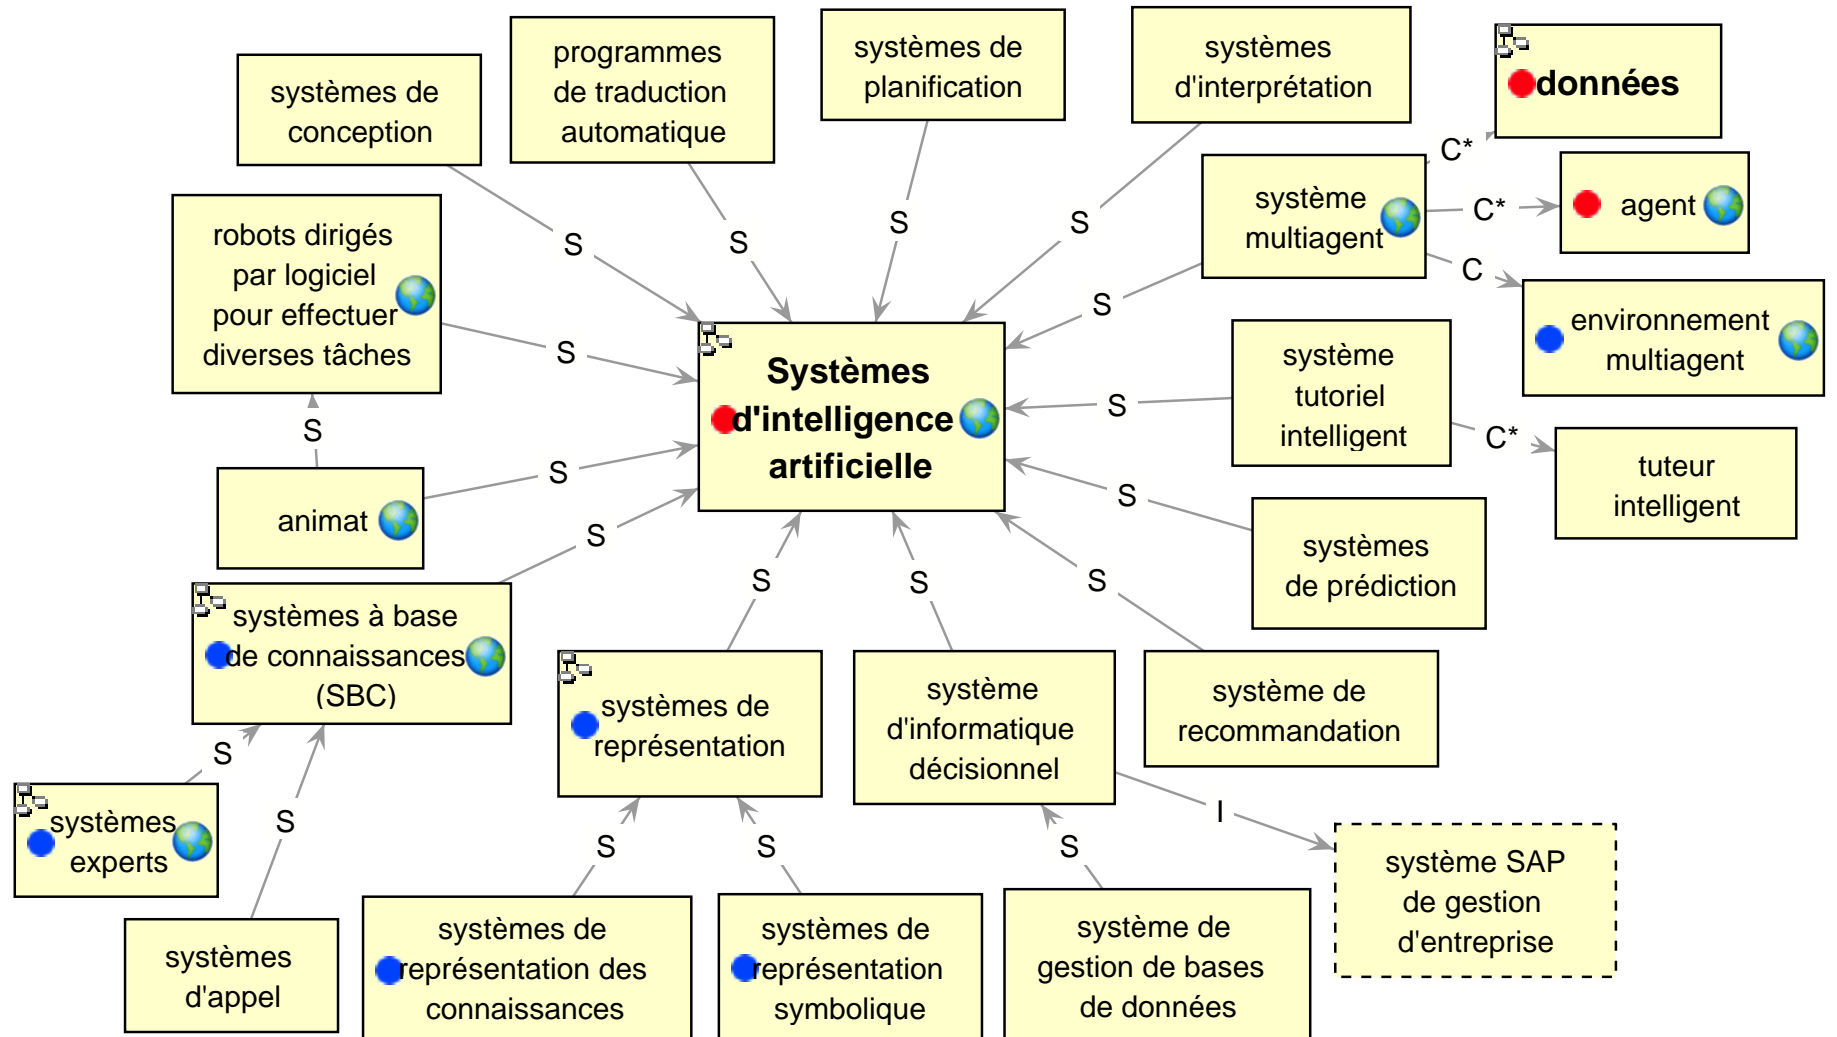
systèmes de conception

programmes de traduction automatique

systèmes de planification

systèmes d'interprétation

données

C*

système multiagent

C*

agent

C

environnement multiagent

robots dirigés par logiciel pour effectuer diverses tâches

S

S

S

S

S

S

Systèmes d'intelligence artificielle

S

système tutoriel intelligent

C*

tuteur intelligent

S

animat

S

S

systèmes de prédiction

S

systèmes à base de connaissances (SBC)

S

S

S

S

systèmes de représentation

système d'informatique décisionnel

système de recommandation

S

systèmes experts

S

I

système SAP de gestion d'entreprise

S

S

S

systèmes d'appel

systèmes de représentation des connaissances

systèmes de représentation symbolique

système de gestion de bases de données